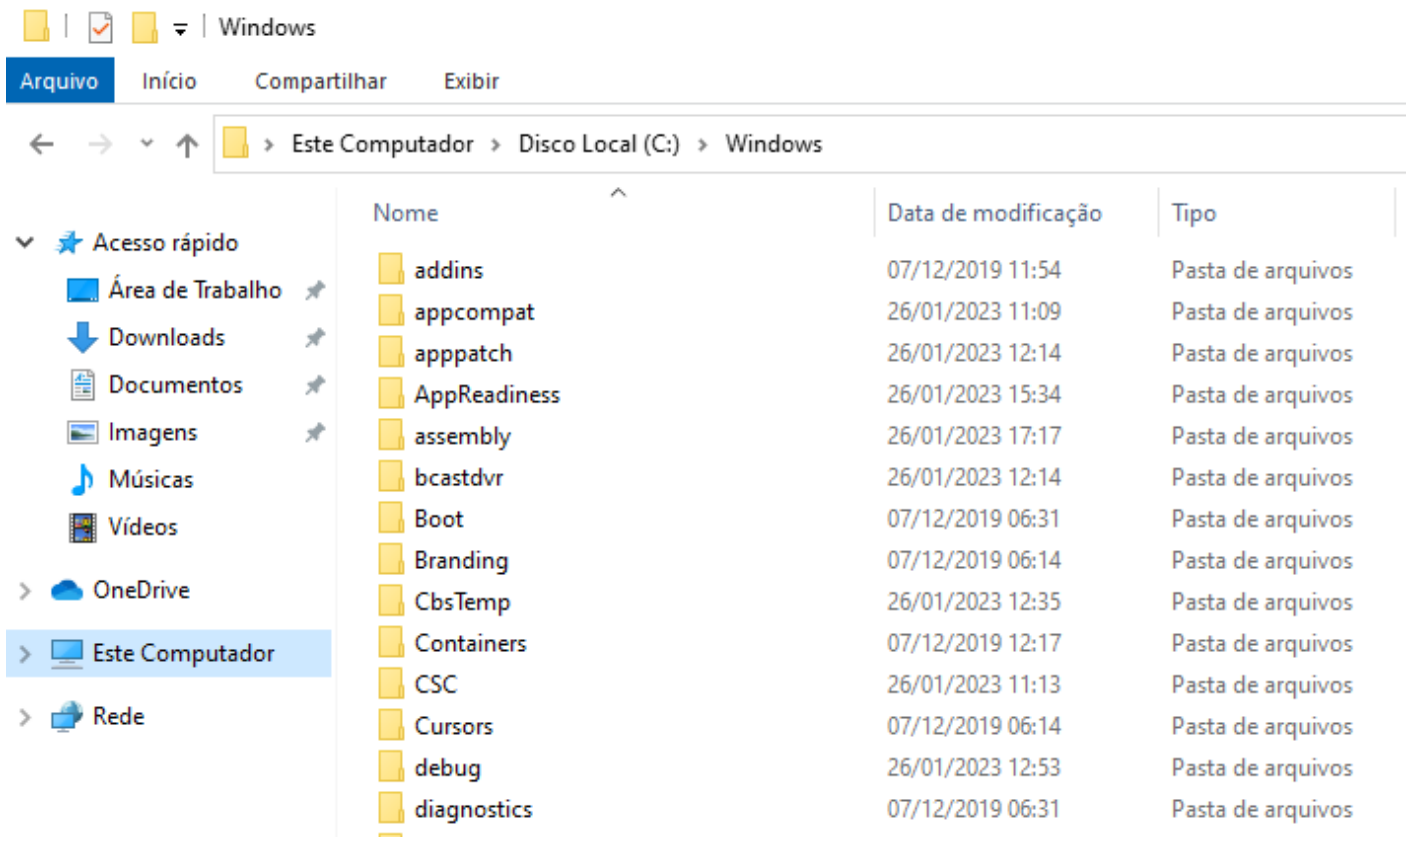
Windows

Arquivo Início Compartilhar Exibir

Este Computador > Disco Local (C:) > Windows

Acesso rápido
Área de Trabalho
Downloads
Documentos
Imagens
Músicas
Vídeos
OneDrive
Este Computador
Rede

| Nome | Data de modificação | Tipo |
|---|---|---|
| addins | 07/12/2019 11:54 | Pasta de arquivos |
| appcompat | 26/01/2023 11:09 | Pasta de arquivos |
| apppatch | 26/01/2023 12:14 | Pasta de arquivos |
| AppReadiness | 26/01/2023 15:34 | Pasta de arquivos |
| assembly | 26/01/2023 17:17 | Pasta de arquivos |
| bcastdvr | 26/01/2023 12:14 | Pasta de arquivos |
| Boot | 07/12/2019 06:31 | Pasta de arquivos |
| Branding | 07/12/2019 06:14 | Pasta de arquivos |
| CbsTemp | 26/01/2023 12:35 | Pasta de arquivos |
| Containers | 07/12/2019 12:17 | Pasta de arquivos |
| CSC | 26/01/2023 11:13 | Pasta de arquivos |
| Cursors | 07/12/2019 06:14 | Pasta de arquivos |
| debug | 26/01/2023 12:53 | Pasta de arquivos |
| diagnostics | 07/12/2019 06:31 | Pasta de arquivos |